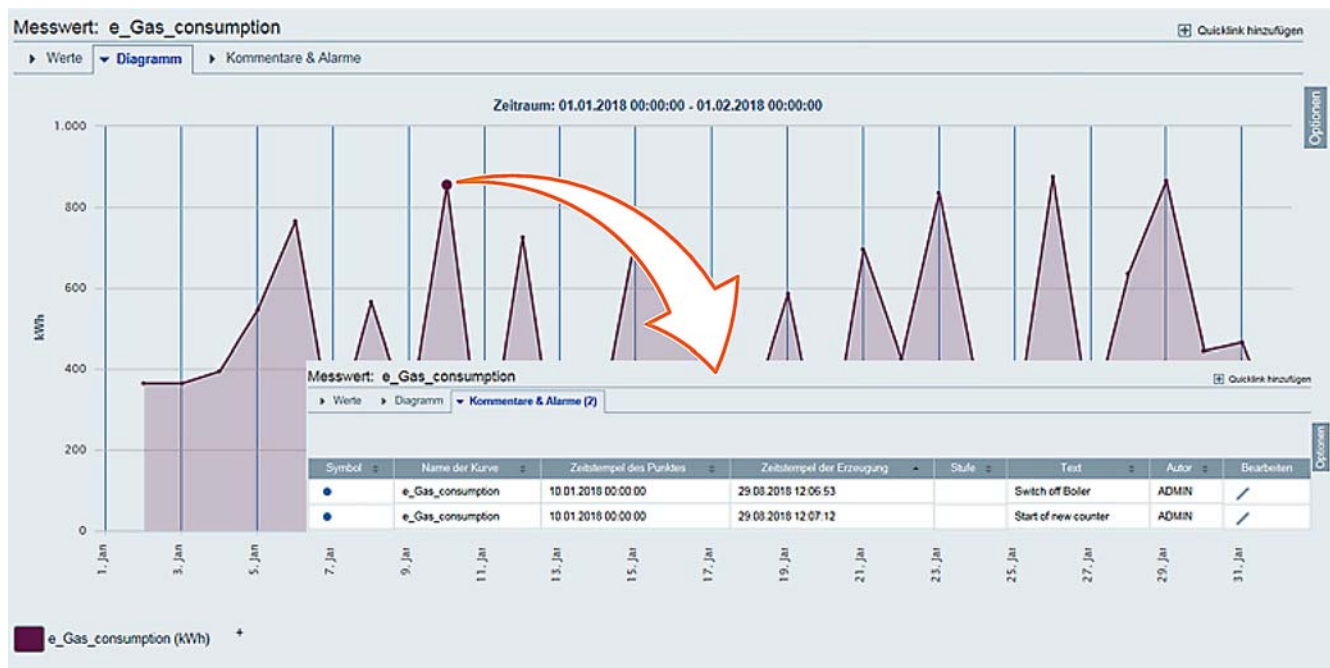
Messwert: e_Gas_consumption

Quicklink hinzufügen

Werte | Diagramm | Kommentare & Alarme

Zeitraum: 01.01.2018 00:00:00 - 01.02.2018 00:00:00

Optionen

1.000
800
600
400
200
0

kWh

1. Jan, 3. Jan, 5. Jan, 7. Jan, 9. Jan, 11. Jan, 13. Jan, 15. Jan, 17. Jan, 19. Jan, 21. Jan, 23. Jan, 25. Jan, 27. Jan, 29. Jan, 31. Jan

Messwert: e_Gas_consumption

Quicklink hinzufügen

Werte | Diagramm | Kommentare & Alarme (2)

Optionen

| Symbol | Name der Kurve | Zeitstempel des Punktes | Zeitstempel der Erzeugung | Stufe | Text | Autor | Bearbeiten |
|---|---|---|---|---|---|---|---|
| ● | e_Gas_consumption | 10.01.2018 00:00:00 | 29.08.2018 12:06:53 | | Switch off Boiler | ADMIN | |
| ● | e_Gas_consumption | 10.01.2018 00:00:00 | 29.08.2018 12:07:12 | | Start of new counter | ADMIN | |

e_Gas_consumption (kWh) +